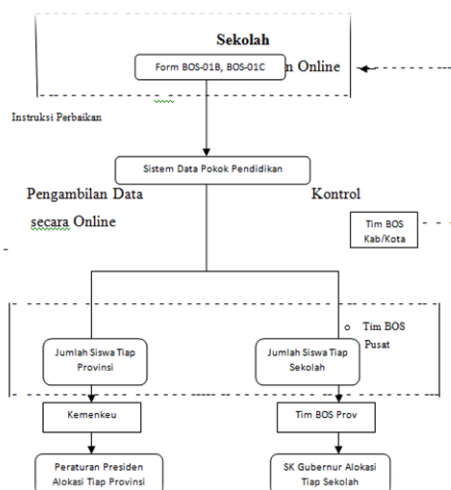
Sekolah

Form BOS-01B, BOS-01C

n Online

Instruksi Perbaikan

Sistem Data Pokok Pendidikan

Pengambilan Data secara Online

Kontrol

Tim BOS Kab/Kota

o Tim BOS Pusat

Jumlah Siswa Tiap Provinsi

Jumlah Siswa Tiap Sekolah

Kemenkeu

Tim BOS Prov

Peraturan Presiden Alokasi Tiap Provinsi

SK Gubernur Alokasi Tiap Sekolah